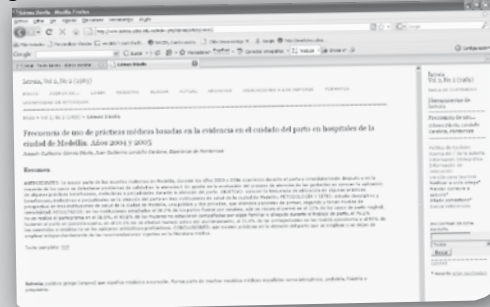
Iatreia, Vol 2, No 2 (2005)

Frecuencia de uso de prácticas médicas basadas en la evidencia en el cuidado del parto en hospitales de la ciudad de Medellín. Años 2004 y 2005

Resumen

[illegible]

Texto completo: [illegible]

Iatreia
Vol 2, No 2 (2005)